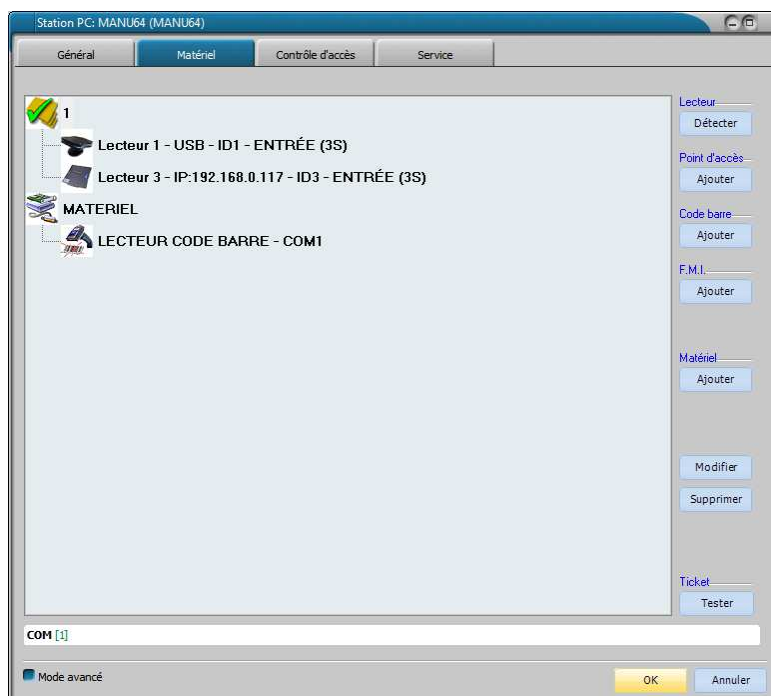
Station PC: MANU64 (MANU64)

Général | Matériel | Contrôle d'accès | Service

1
Lecteur 1 - USB - ID1 - ENTRÉE (3S)
Lecteur 3 - IP:192.168.0.117 - ID3 - ENTRÉE (3S)
MATERIEL
LECTEUR CODE BARRE - COM1

Lecteur
Détecter
Point d'accès
Ajouter
Code barre
Ajouter
F.M.I.
Ajouter
Matériel
Ajouter
Modifier
Supprimer
Ticket
Tester

COM [1]

Mode avancé
OK
Annuler